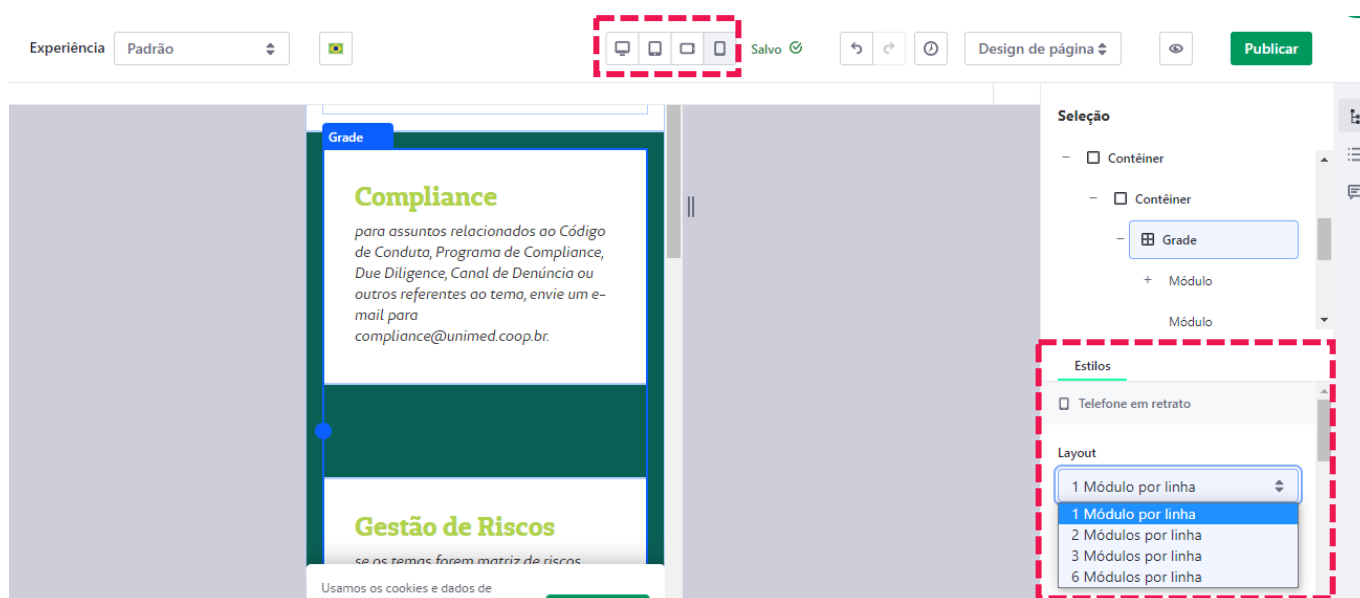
Experiência Padrão

Salvo

Design de página

Publicar

Grade

Compliance

para assuntos relacionados ao Código de Conduta, Programa de Compliance, Due Diligence, Canal de Denúncia ou outros referentes ao tema, envie um e-mail para compliance@unimed.coop.br.

Gestão de Riscos

se os temas forem matriz de riscos

Usamos os cookies e dados de

Seleção

Contêiner

Contêiner

Grade

Módulo

Módulo

Estilos

Telefone em retrato

Layout

1 Módulo por linha

1 Módulo por linha
2 Módulos por linha
3 Módulos por linha
6 Módulos por linha